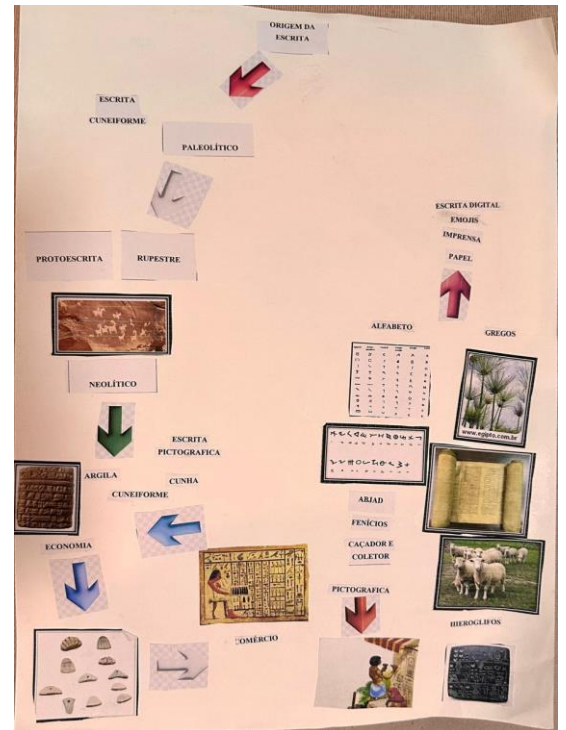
ORIGEM DA ESCRITA

ESCRITA CUNEIFORME

PALEOLÍTICO

PROTOESCRITA

RUPESTRE

NEOLÍTICO

ESCRITA PICTOGRAFICA

ARGILA

CUNHA

CUNEIFORME

ECONOMIA

COMÉRCIO

ESCRITA DIGITAL

EMOJIS

IMPRESNA

PAPEL

ALFABETO

GREGOS

www.egipto.com.br

ABJAD

FENÍCIOS

CAÇADOR E COLETOR

PICTOGRAFICA

HIEROGLIFOS